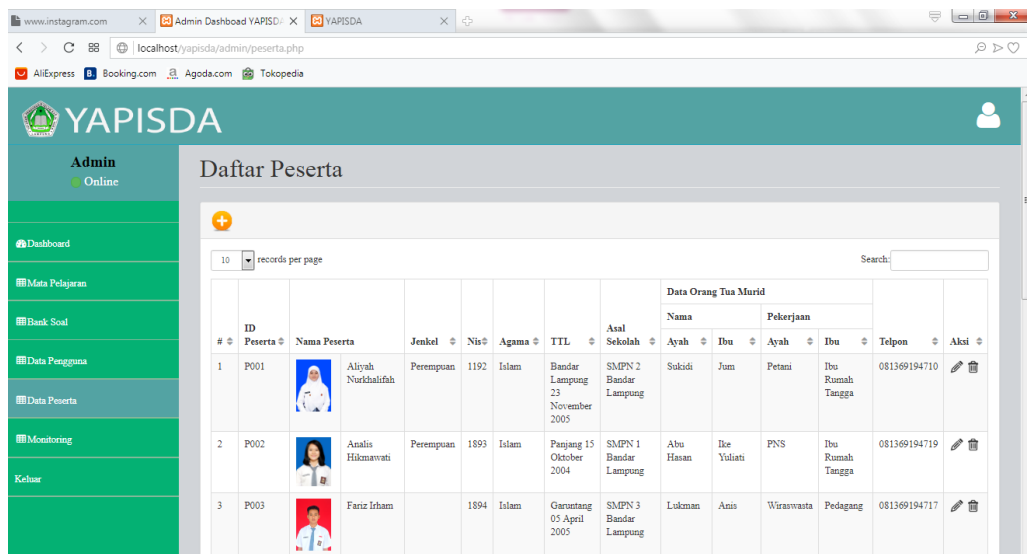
www.instagram.com
Admin Dashboard YAPISDA
YAPISDA
localhost/yapisda/admin/peserta.php
AliExpress Booking.com Agoda.com Tokopedia

YAPISDA

Admin
Online

Dashboard
Mata Pelajaran
Bank Soal
Data Pengguna
Data Peserta
Monitoring
Keluar

Daftar Peserta

10 records per page

Search:

| # | ID Peserta | Nama Peserta | | Jenkel | Nis | Agama | TTL | Asal Sekolah | Data Orang Tua Murid: Nama: Ayah | Nama: Ibu | Pekerjaan: Ayah | Pekerjaan: Ibu | Telpon | Aksi |
|---|---|---|---|---|---|---|---|---|---|---|---|---|---|---|
| 1 | P001 | | Aliyah Nurkhalifah | Perempuan | 1192 | Islam | Bandar Lampung 23 November 2005 | SMPN 2 Bandar Lampung | Sukidi | Jum | Petani | Ibu Rumah Tangga | 081369194710 | |
| 2 | P002 | | Analis Hikmawati | Perempuan | 1893 | Islam | Panjang 15 Oktober 2004 | SMPN 1 Bandar Lampung | Abu Hasan | Ike Yuliati | PNS | Ibu Rumah Tangga | 081369194719 | |
| 3 | P003 | | Fariz Irham | | 1894 | Islam | Garuntang 05 April 2005 | SMPN 3 Bandar Lampung | Lukman | Anis | Wiraswasta | Pedagang | 081369194717 | |